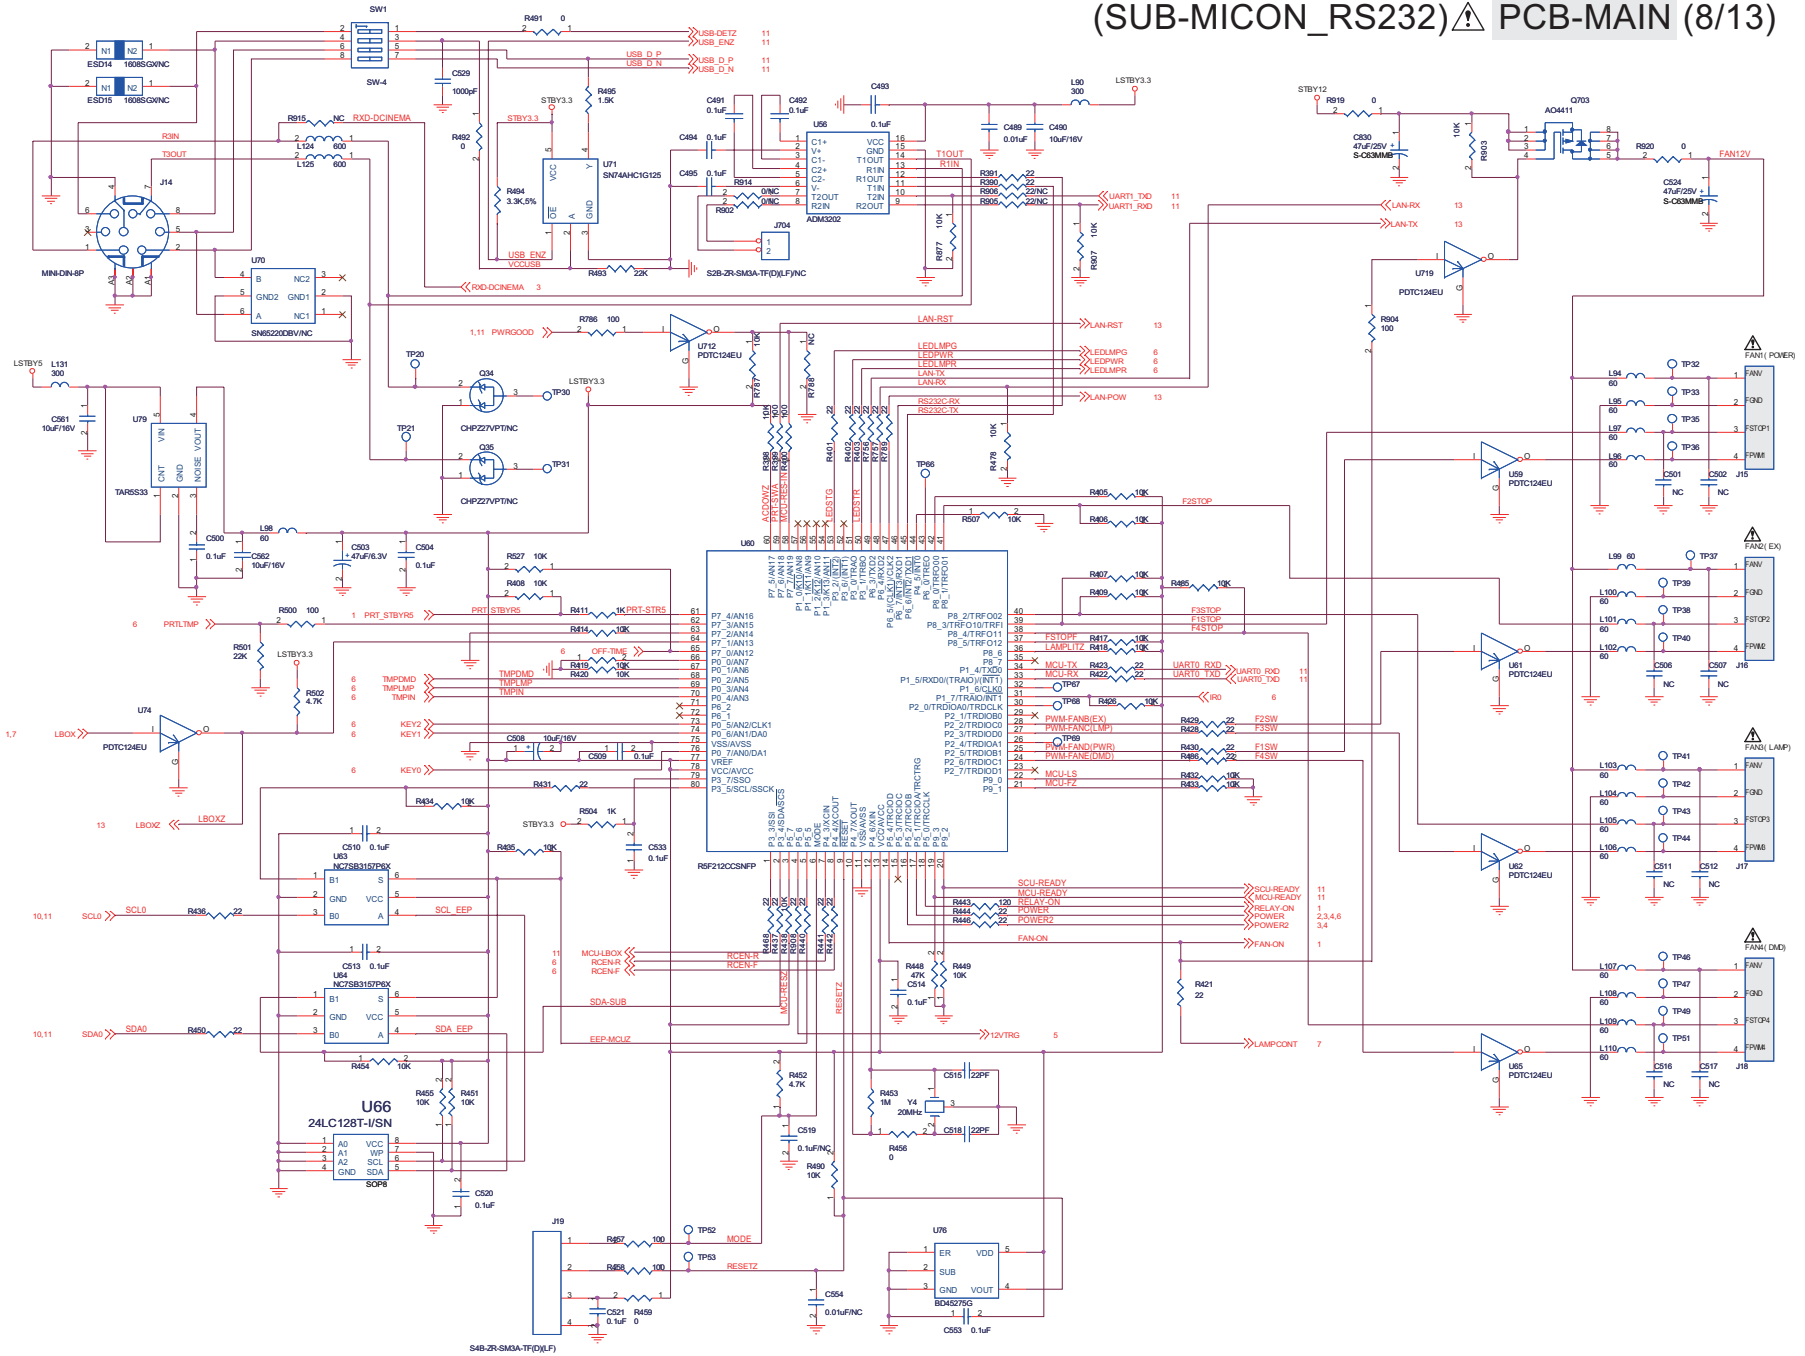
(SUB-MICON_RS232) PCB-MAIN (8/13)

SW1
SW-4
ESD14 1608SGX/NC
ESD15 1608SGX/NC
N1 N2
N1 N2
C529 1000pF
R491 0
USB-DETZ 11
USB_ENZ 11
USB_D_P
USB_D_N
USB_D_P 11
USB_D_N 11
STBY3.3
R495 1.5K
R492 0
STBY3.3
R915 NC RXD-DCINEMA
R3IN
T3OUT
L124 600
L125 600
J14
MINI-DIN-8P
U71 SN74AHC1G125
VCC Y OE A GND
R494 3.3K,5%
USB_ENZ
VCCUSB
R493 22K
S2B-ZR-SM3A-TF(LF)NC
RXD-DCINEMA 3
U70
B NC2
GND2 GND1
A NC1
SN65220DBV/NC
C491 0.1uF
C492 0.1uF
C493 0.1uF
C494 0.1uF
C495 0.1uF
U56
C1+ V+ C1- C2+ C2- V- T2OUT R2IN
VCC GND T1OUT R1IN R1OUT T1IN T2IN R2OUT
ADM3202
R914 0/NC
R902 0/NC
J704
T1OUT
R1IN
R391 22
R390 22
R906 22/NC
R905 22/NC
UART1_TXD 11
UART1_RXD 11
R877 10K
R907 10K
L90 300
LSTBY3.3
C489 0.01uF
C490 10uF/16V
STBY12
R919 0
C830 47uF/25V S-C63MMB
AO4411 Q703
R903 10K
R920 0
FAN12V
C524 47uF/25V S-C63MMB
LAN-RX 13
LAN-TX 13
U719 PDTC124EU
R904 100
1,11 PWRGOOD
R786 100
U712 PDTC124EU
R787 10K
R788 NC
LAN-RST
LAN-RST 13
LEDLMPG LEDPWR LEDLMPR LAN-TX LAN-RX
LEDLMPG 6
LEDPWR 6
LEDLMPR 6
RS232C-RX RS232C-TX
LAN-POW 13
LSTBY5
L131 300
C561 10uF/16V
U79
VIN VOUT CNT GND NOISE
TAR5S33
TP20
Q34 CHPZ27VPT/NC
TP30
LSTBY3.3
TP21
Q35 CHPZ27VPT/NC
TP31
L98 60
C500 0.1uF
C562 10uF/16V
C503 47uF/6.3V
C504 0.1uF
R398 10K R399 100 R400 100
ACDOWZ PRTSWA MCU-RES-MINI
EDSTG LEDSTR
R401 22 R402 22 R403 22 R756 22 R757 22 R789 22
R478 10K
TP66
R405 10K
F2STOP
R507 10K
R406 10K
FAN1( POWER)
TP32 L94 60
TP33 L95 60
TP35 L97 60
TP36 L96 60
C501 NC C502 NC
J15
FANV FGND FSTOP1 FPWM
U59 PDTC124EU
U60
R527 10K
R408 10K
6 PRTLTMP
R500 100
1 PRT_STBYR5
PRT_STBYR5
R411 1K PRT-STR5
R414 10K
R501 22K
LSTBY3.3
R502 4.7K
6 OFF-TIME
R419 10K
R420 10K
TMPDMD TMPLMP TMPIN
TMPDMD TMPLMP TMPIN
6 6 6
6 KEY2
6 KEY1
6 KEY0
U74 PDTC124EU
1,7 LBOX
13 LBOXZ
LBOXZ
C508 10uF/16V
C509 0.1uF
R431 22
R434 10K
P7_4/AN16 P7_3/AN15 P7_2/AN14 P7_1/AN13 P7_0/AN12 P0_0/AN7 P0_1/AN6 P0_2/AN5 P0_3/AN4 P0_4/AN3 P6_2 P6_1 P0_5/AN2/CLK1 P0_6/AN1/DA0 VSS/AVSS VREF VCC/AVCC P3_7/SSO P3_5/SCL/SSCK
P7_5/AN17 P7_6/AN18 P7_7/AN19 P1_0/KI0/AN8 P1_1/KI1/AN9 P1_2/KI2/AN10 P1_3/KI3/AN11 P3_2/INT2 P3_6/INT1 P3_0/TRAO P3_1/TRBO P6_3/TXD2 P6_4/RXD2 P6_5/CLK1/CLK2 P6_6/INT2/TXD1 P6_7/INT3/RXD1 P4_5/INT0 P8_0/TRFO00 P8_1/TRFO01
P8_2/TRFO02 P8_3/TRFO10/TRFI P8_4/TRFO11 P8_5/TRFO12 P8_6 P8_7 P1_4/TXD0 P1_5/RXD0/(TRAIO)/(INT1) P1_6/CLK0 P1_7/TRAIO/INT1 P2_0/TRDIOA0/TRDCLK P2_1/TRDIOB0 P2_2/TRDIOC0 P2_3/TRDIOD0 P2_4/TRDIOA1 P2_5/TRDIOB1 P2_6/TRDIOC1 P2_7/TRDIOD1 P9_0 P9_1
P3_3/SSI P3_4/SDA/SCS P5_7 P5_6 P5_5 MODE P4_3/XCIN P4_4/XCOUT RESET XOUT VSS/AVSS P4_6/XIN VCC/AVCC P5_4/TRCIOD P5_3/TRCIOC P5_2/TRCIOB P5_1/TRCIOA/TRCTRG P5_0/TRCCLK P9_3 P9_2
R5F212CCSNFP
R407 10K
R409 10K
R485 10K
F3STOP F1STOP F4STOP
FSTOPF LAMPLITZ
R417 10K R418 10K
MCU-TX MCU-RX
R423 22 R422 22
UART0_RXD UART0_TXD
UART0_RXD 11
UART0_TXD 11
TP67
TP68 R426 10K
IR0 6
PWM-FANB(EX) PWM-FANC(LMP)
R429 22 R428 22
F2SW F3SW
TP69
PWM-FAND(PWR) PWM-FANE(DMD)
R430 22 R486 22
F1SW F4SW
MCU-LS MCU-FZ
R432 10K R433 10K
FAN2( EX)
L99 60 TP37
TP39 L100 60
TP38 L101 60
TP40 L102 60
C506 NC C507 NC
J16
U61 PDTC124EU
FAN3( LAMP)
TP41 L103 60
TP42 L104 60
TP43 L105 60
TP44 L106 60
C511 NC C512 NC
J17
U62 PDTC124EU
C510 0.1uF
U63 NC7SB3157P6X
B1 S GND VCC B0 A
10,11 SCL0
SCL0
R436 22
SCL_EEP
STBY3.3
R504 1K
C533 0.1uF
R435 10K
C513 0.1uF
U64 NC7SB3157P6X
B1 S GND VCC B0 A
10,11 SDA0
SDA0
R450 22
SDA_EEP
R454 10K
R455 10K R451 10K
U66
24LC128T-I/SN
A0 A1 A2 GND VCC WP SCL SDA
SOP8
C520 0.1uF
R468 22 R437 22 R438 22 R908 22 R439 22 R440 22 R441 22 R442 22
11 6 6 MCU-LBOX RCEN-R RCEN-F
RCEN-R RCEN-F
SDA-SUB
EEP-MCUZ
MCU-RESZ
RESETZ
SCU-READY MCU-READY RELAY-ON POWER POWER2
R443 120 R444 22 R446 22
SCU-READY 11
MCU-READY 11
RELAY-ON 1
POWER 2,3,4,6
POWER2 3,4
FAN-ON
FAN-ON 1
R448 47K
C514 0.1uF
R449 10K
R421 22
12VTRG 5
LAMPCONT 7
R452 4.7K
C519 0.1uF/NC
R490 10K
R453 1M
Y4 20MHz
C515 22PF
C518 22PF
R456 0
FAN4( DMD)
TP46 L107 60
TP47 L108 60
TP49 L109 60
TP51 L110 60
C516 NC C517 NC
J18
U65 PDTC124EU
J19
S4B-ZR-SM3A-TF(D)(LF)
R457 100 MODE
R458 100 RESETZ
TP52
TP53
C521 0.1uF
R459 0
C554 0.01uF/NC
U76
ER VDD SUB GND VOUT
BD45275G
C553 0.1uF